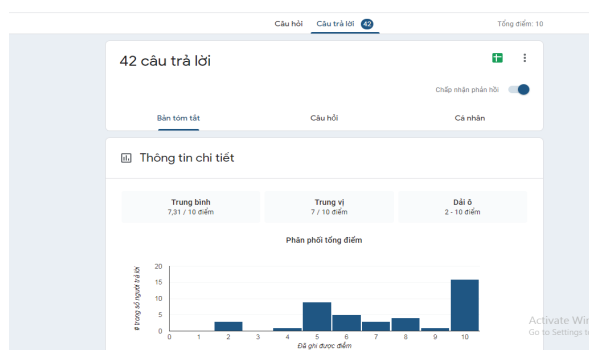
Câu hỏi Câu trả lời 42 Tổng điểm: 10

42 câu trả lời

Chấp nhận phản hồi

Bản tóm tắt Câu hỏi Cá nhân

Thông tin chi tiết

| Trung bình | Trung vị | Dải ô |
|---|---|---|
| 7,31 / 10 điểm | 7 / 10 điểm | 2 - 10 điểm |

Phân phối tổng điểm

# trong số người trả lời

20
15
10
5
0

0 1 2 3 4 5 6 7 8 9 10

Đã ghi được điểm

Activate Wi
Go to Settings t